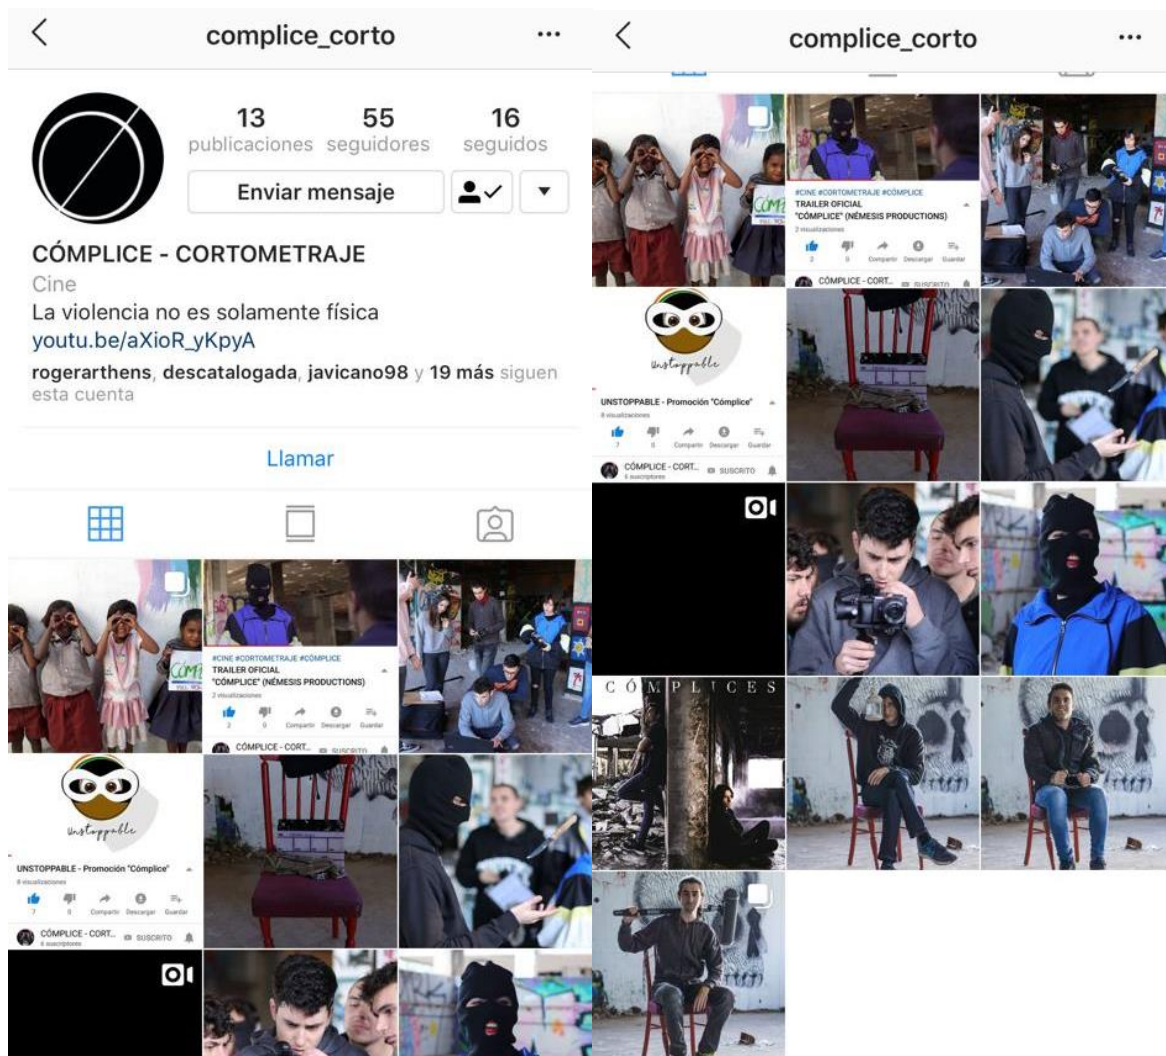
complice_corto

13 publicaciones
55 seguidores
16 seguidos

Enviar mensaje

CÓMPLICE - CORTOMETRAJE
Cine
La violencia no es solamente física
youtu.be/aXioR_yKpyA
rogerarthens, descatalogada, javicano98 y 19 más siguen esta cuenta

Llamar

#CINE #CORTOMETRAJE #CÓMPLICE
TRAILER OFICIAL
"CÓMPLICE" (NÉMESIS PRODUCTIONS)
2 visualizaciones
2 0 Compartir Descargar Guardar
CÓMPLICE - CORT... SUSCRITO

Unstoppable
UNSTOPPABLE - Promoción "Cómplice"
8 visualizaciones
7 0 Compartir Descargar Guardar
CÓMPLICE - CORT... SUSCRITO
6 suscriptores

complice_corto

#CINE #CORTOMETRAJE #CÓMPLICE
TRAILER OFICIAL
"CÓMPLICE" (NÉMESIS PRODUCTIONS)
2 visualizaciones
2 0 Compartir Descargar Guardar
CÓMPLICE - CORT... SUSCRITO

Unstoppable
UNSTOPPABLE - Promoción "Cómplice"
8 visualizaciones
7 0 Compartir Descargar Guardar
CÓMPLICE - CORT... SUSCRITO
6 suscriptores

CÓMPLICES